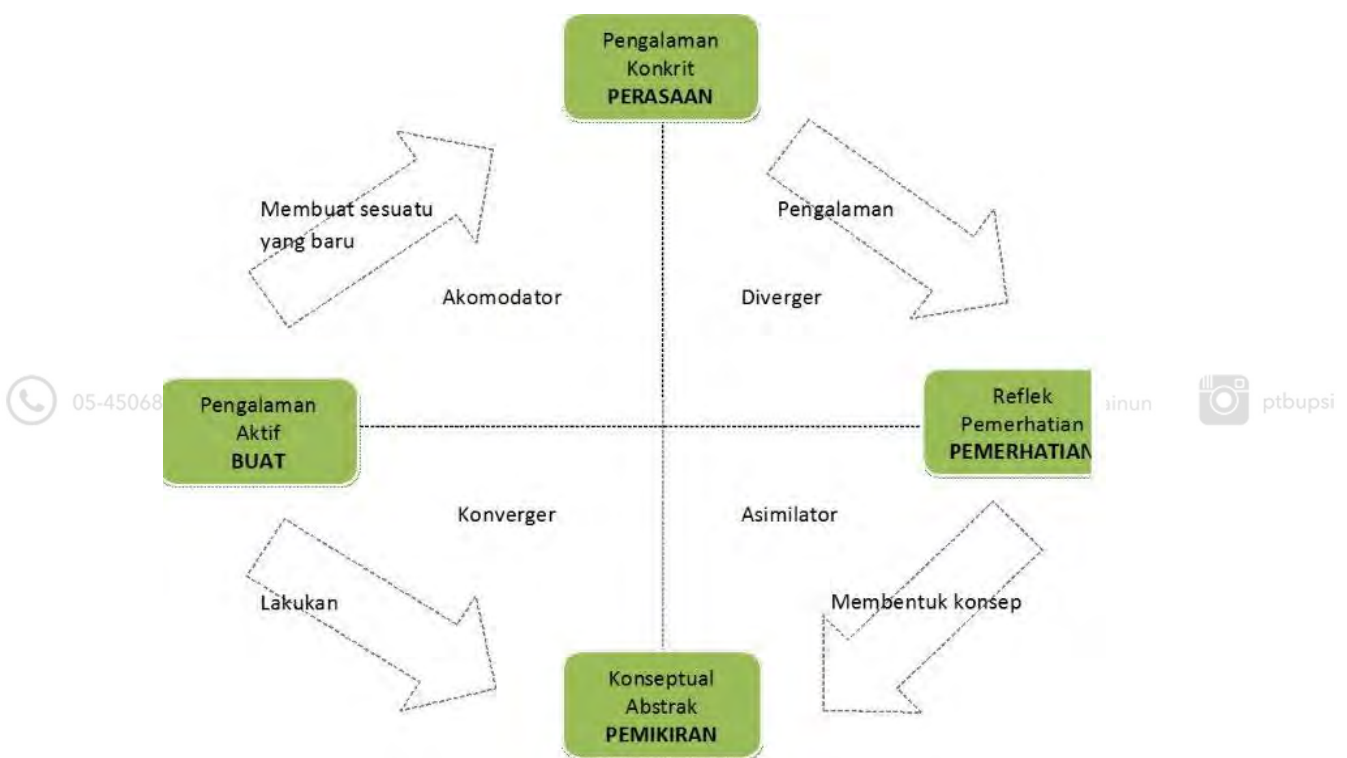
Pengalaman Konkrit
**PERASAAN**

Membuat sesuatu yang baru

Pengalaman

Akomodator

Diverger

05-45068

Pengalaman Aktif
**BUAT**

Reflek Pemerhatian
**PEMERHATIAN**

ainun

ptbupsi

Konverger

Asimilator

Lakukan

Membentuk konsep

Konseptual Abstrak
**PEMIKIRAN**